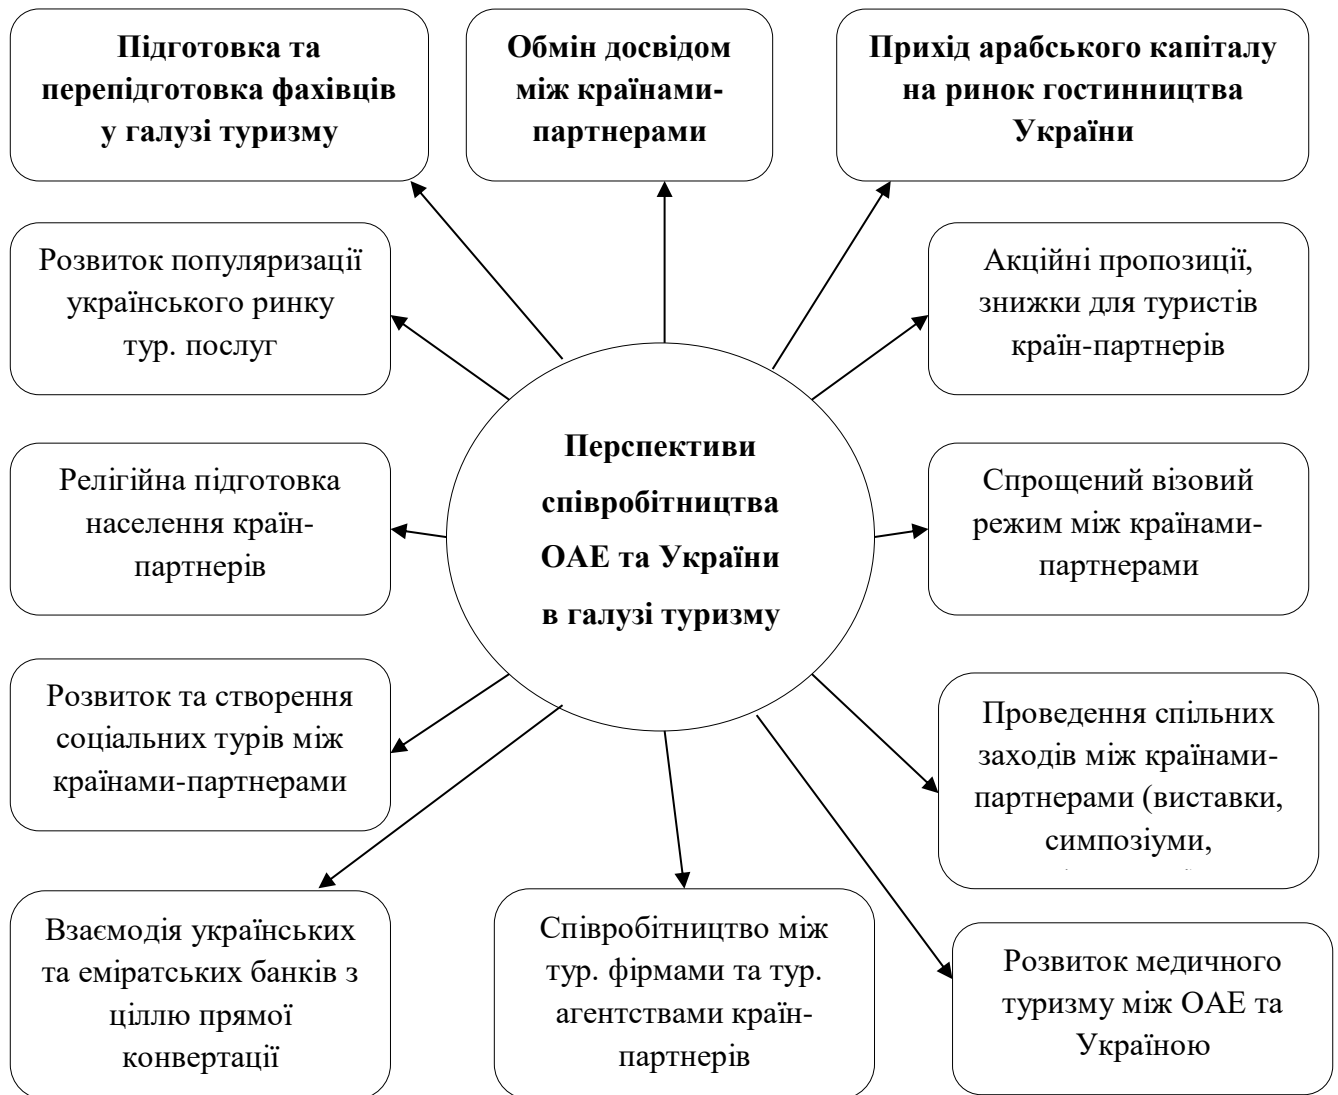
Підготовка та перепідготовка фахівців у галузі туризму

Обмін досвідом між країнами-партнерами

Прихід арабського капіталу на ринок гостинництва України

Розвиток популяризації українського ринку тур. послуг

Акційні пропозиції, знижки для туристів країн-партнерів

Перспективи співробітництва ОАЕ та України в галузі туризму

Релігійна підготовка населення країн-партнерів

Спрощений візовий режим між країнами-партнерами

Розвиток та створення соціальних турів між країнами-партнерами

Проведення спільних заходів між країнами-партнерами (виставки, симпозіуми, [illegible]

Взаємодія українських та еміратських банків з ціллю прямої конвертації

Співробітництво між тур. фірмами та тур. агентствами країн-партнерів

Розвиток медичного туризму між ОАЕ та Україною